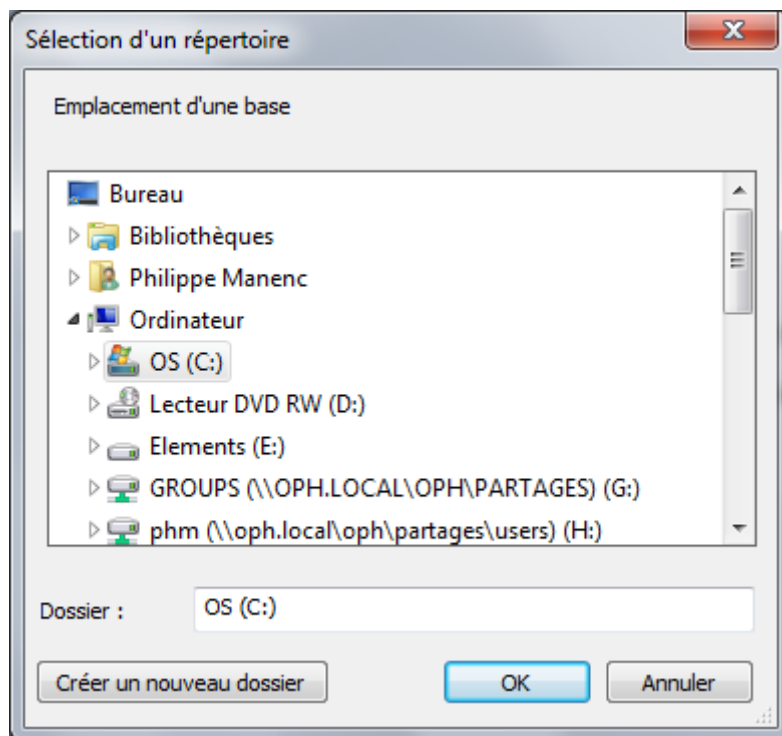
Sélection d'un répertoire

Emplacement d'une base

Bureau
Bibliothèques
Philippe Manenc
Ordinateur
OS (C:)
Lecteur DVD RW (D:)
Elements (E:)
GROUPS (\\OPH.LOCAL\OPH\PARTAGES) (G:)
phm (\\oph.local\oph\partages\users) (H:)

Dossier : OS (C:)

Créer un nouveau dossier
OK
Annuler